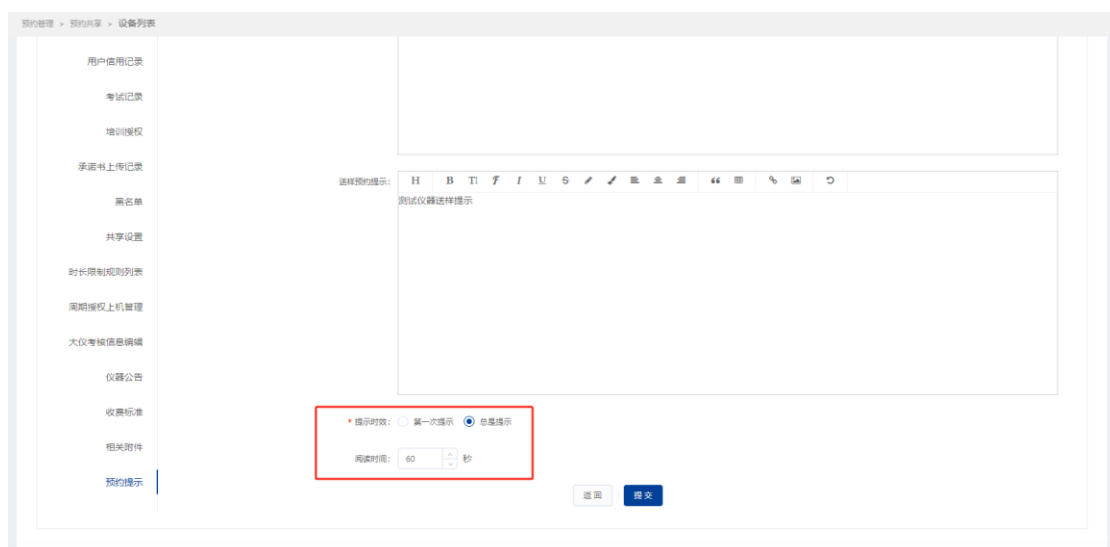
预约管理 > 预约共享 > 设备列表

用户信用记录
考试记录
培训授权
承诺书上传记录
黑名单
共享设置
时长限制规则列表
周期授权上机管理
大仪考核信息编辑
仪器公告
收费标准
相关附件
预约提示

送样预约提示：
H B TI I U S 66
测试仪器送样提示

* 提示时效： 第一次提示 总是提示

阅读时间： 60 秒

返回 提交